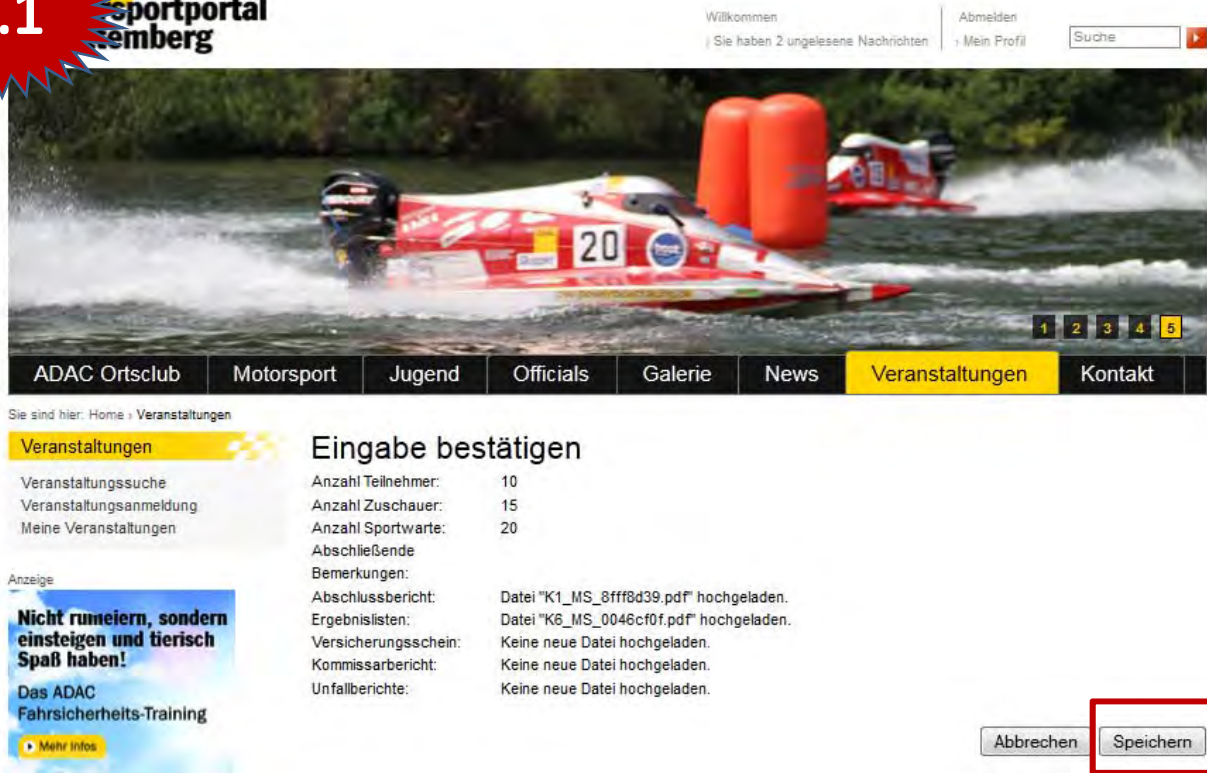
.1

sportportal
emberg

Willkommen
› Sie haben 2 ungelesene Nachrichten

Abmelden
› Mein Profil

Suche

20

1 2 3 4 5

ADAC Ortsclub | Motorsport | Jugend | Officials | Galerie | News | Veranstaltungen | Kontakt

Sie sind hier: Home › Veranstaltungen

Veranstaltungen

Veranstaltungssuche
Veranstaltungsanmeldung
Meine Veranstaltungen

Anzeige

Nicht rumeiern, sondern einsteigen und tierisch Spaß haben!

Das ADAC Fahrsicherheits-Training

Mehr Infos

Eingabe bestätigen

| | |
|---|---|
| Anzahl Teilnehmer: | 10 |
| Anzahl Zuschauer: | 15 |
| Anzahl Sportwarte: | 20 |
| Abschließende Bemerkungen: | |
| Abschlussbericht: | Datei "K1_MS_8fff8d39.pdf" hochgeladen. |
| Ergebnislisten: | Datei "K6_MS_0046cf0f.pdf" hochgeladen. |
| Versicherungsschein: | Keine neue Datei hochgeladen. |
| Kommissarbericht: | Keine neue Datei hochgeladen. |
| Unfallberichte: | Keine neue Datei hochgeladen. |

Abbrechen Speichern